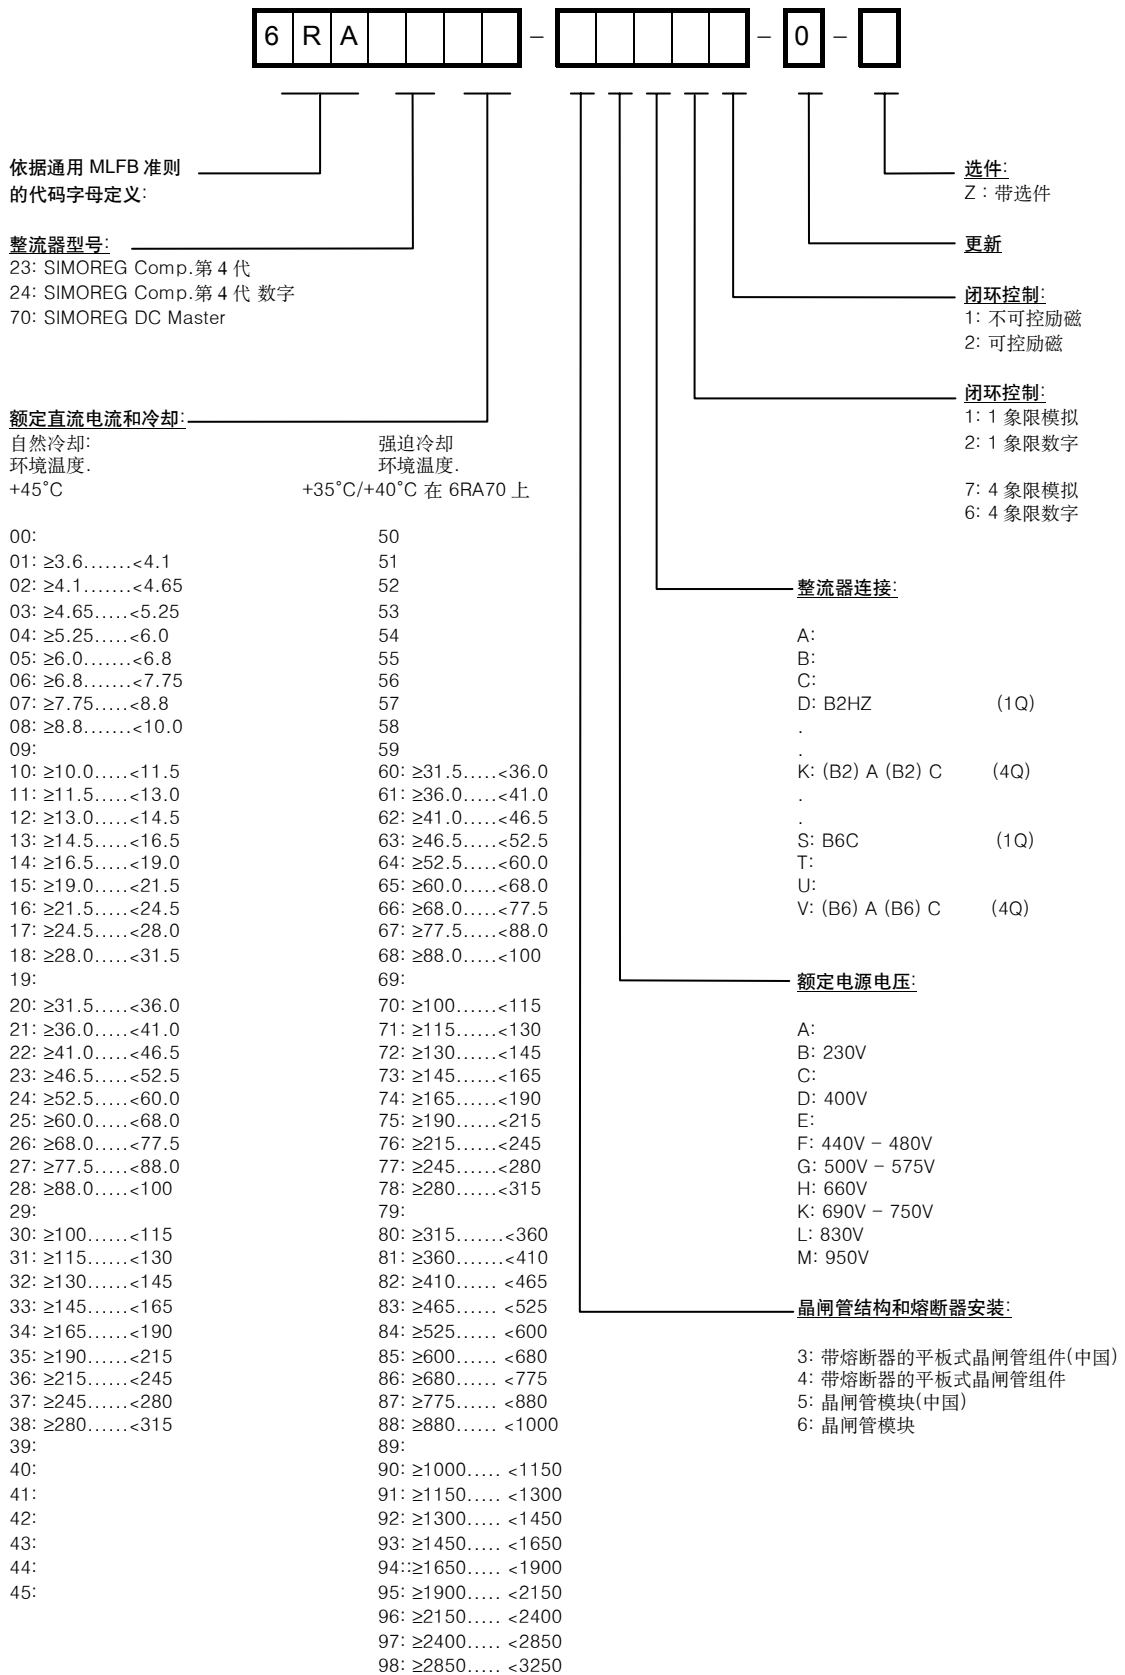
6 R A – – 0 –

依据通用 MLFB 准则的代码字母定义:

整流器型号:
23: SIMOREG Comp.第 4 代
24: SIMOREG Comp.第 4 代 数字
70: SIMOREG DC Master

额定直流电流和冷却:
自然冷却:
环境温度.
+45°C

00:
01: ≥3.6.......<4.1
02: ≥4.1.......<4.65
03: ≥4.65.....<5.25
04: ≥5.25.....<6.0
05: ≥6.0.......<6.8
06: ≥6.8.......<7.75
07: ≥7.75.....<8.8
08: ≥8.8.......<10.0
09:
10: ≥10.0.....<11.5
11: ≥11.5.....<13.0
12: ≥13.0.....<14.5
13: ≥14.5.....<16.5
14: ≥16.5.....<19.0
15: ≥19.0.....<21.5
16: ≥21.5.....<24.5
17: ≥24.5.....<28.0
18: ≥28.0.....<31.5
19:
20: ≥31.5.....<36.0
21: ≥36.0.....<41.0
22: ≥41.0.....<46.5
23: ≥46.5.....<52.5
24: ≥52.5.....<60.0
25: ≥60.0.....<68.0
26: ≥68.0.....<77.5
27: ≥77.5.....<88.0
28: ≥88.0.....<100
29:
30: ≥100......<115
31: ≥115......<130
32: ≥130......<145
33: ≥145......<165
34: ≥165......<190
35: ≥190......<215
36: ≥215......<245
37: ≥245......<280
38: ≥280......<315
39:
40:
41:
42:
43:
44:
45:

强迫冷却
环境温度.
+35°C/+40°C 在 6RA70 上

50
51
52
53
54
55
56
57
58
59
60: ≥31.5.....<36.0
61: ≥36.0.....<41.0
62: ≥41.0.....<46.5
63: ≥46.5.....<52.5
64: ≥52.5.....<60.0
65: ≥60.0.....<68.0
66: ≥68.0.....<77.5
67: ≥77.5.....<88.0
68: ≥88.0.....<100
69:
70: ≥100......<115
71: ≥115......<130
72: ≥130......<145
73: ≥145......<165
74: ≥165......<190
75: ≥190......<215
76: ≥215......<245
77: ≥245......<280
78: ≥280......<315
79:
80: ≥315.......<360
81: ≥360.......<410
82: ≥410...... <465
83: ≥465...... <525
84: ≥525...... <600
85: ≥600...... <680
86: ≥680...... <775
87: ≥775...... <880
88: ≥880...... <1000
89:
90: ≥1000..... <1150
91: ≥1150..... <1300
92: ≥1300..... <1450
93: ≥1450..... <1650
94::≥1650..... <1900
95: ≥1900..... <2150
96: ≥2150..... <2400
97: ≥2400..... <2850
98: ≥2850..... <3250

选件:
Z : 带选件

更新

闭环控制:
1: 不可控励磁
2: 可控励磁

闭环控制:
1: 1 象限模拟
2: 1 象限数字

7: 4 象限模拟
6: 4 象限数字

整流器连接:

A:
B:
C:
D: B2HZ (1Q)
.
.
K: (B2) A (B2) C (4Q)
.
.
S: B6C (1Q)
T:
U:
V: (B6) A (B6) C (4Q)

额定电源电压:

A:
B: 230V
C:
D: 400V
E:
F: 440V – 480V
G: 500V – 575V
H: 660V
K: 690V – 750V
L: 830V
M: 950V

晶闸管结构和熔断器安装:

3: 带熔断器的平板式晶闸管组件(中国)
4: 带熔断器的平板式晶闸管组件
5: 晶闸管模块(中国)
6: 晶闸管模块